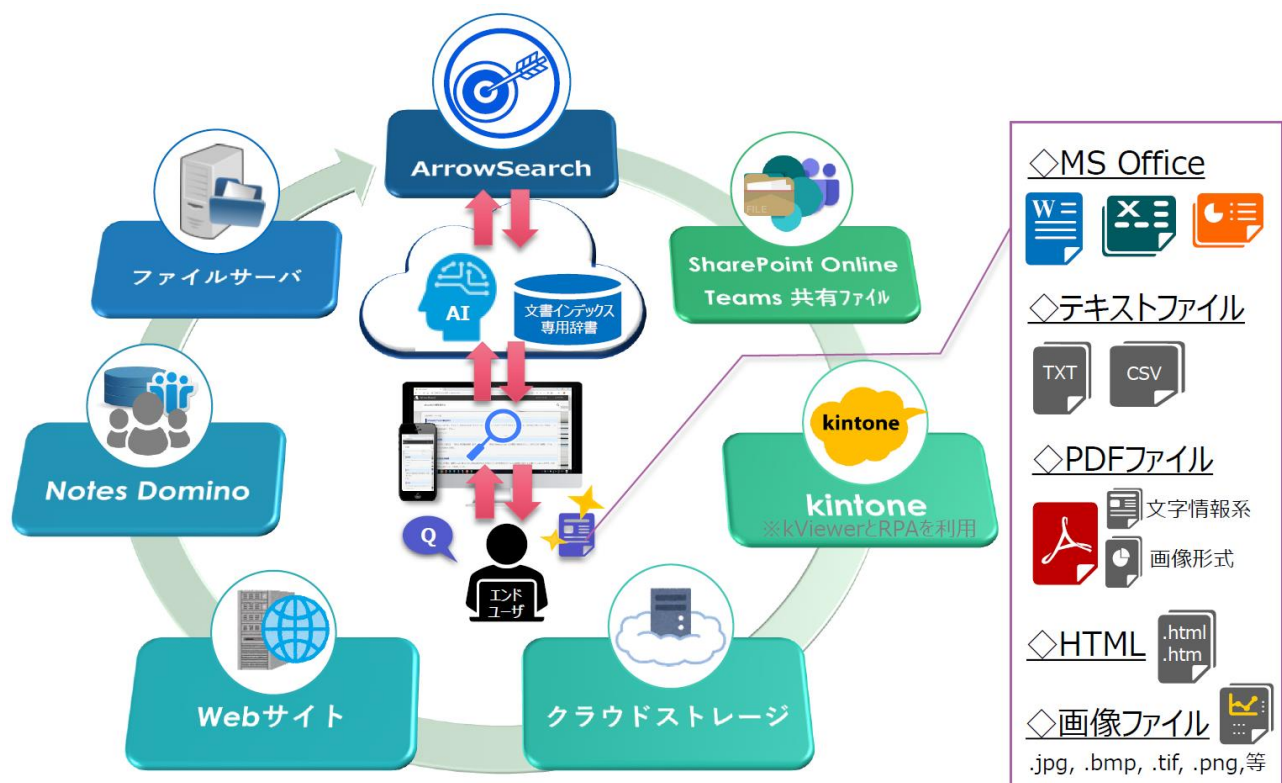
ArrowSearch

ファイルサーバ

AI

文書インデックス専用辞書

SharePoint Online
Teams 共有ファイル

Notes Domino

kintone

kintone
※kViewerとRPAを利用

Q

エンド
ユーザ

Webサイト

クラウドストレージ

◇MS Office

W

◇テキストファイル

TXT

CSV

◇PDFファイル

文字情報系

画像形式

◇HTML

.html
.htm

◇画像ファイル

.jpg, .bmp, .tif, .png,等